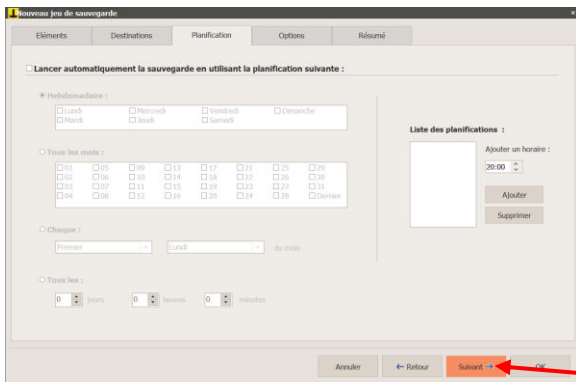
Nouveau jeu de sauvegarde

Eléments | Destinations | Planification | Options | Résumé

Lancer automatiquement la sauvegarde en utilisant la planification suivante :

Hebdomadaire :
Lundi
Mardi
Mercredi
Jeudi
Vendredi
Samedi
Dimanche

Tous les mois :
01 02 03 04
05 06 07 08
09 10 11 12
13 14 15 16
17 18 19 20
21 22 23 24
25 26 27 28
29 30 31 Dernier

Chaque :
Premier
Lundi
du mois

Tous les :
0 jours
0 heures
0 minutes

Liste des planifications :
Ajouter un horaire :
20:00
Ajouter
Supprimer

Annuler
← Retour
Suivant →
OK